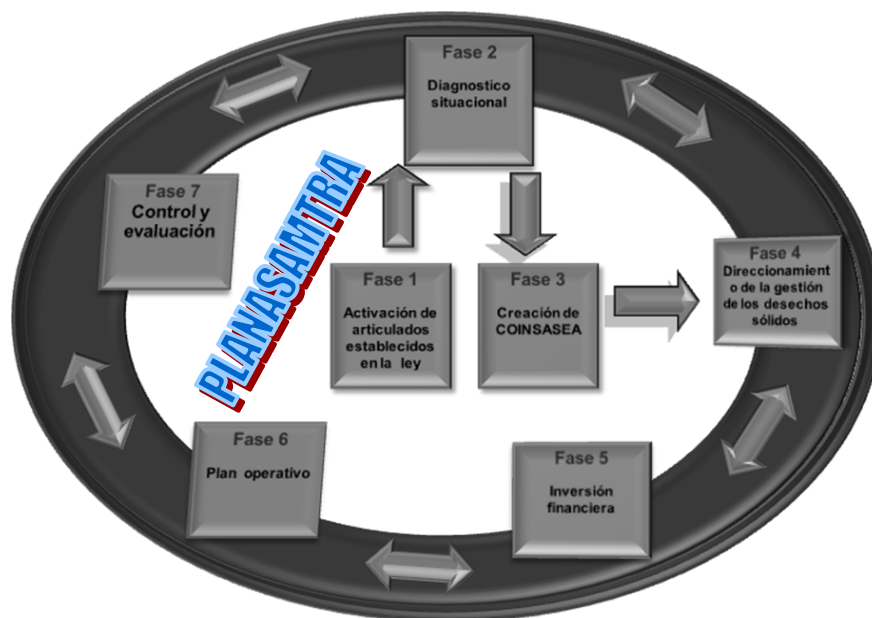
Fase 2

Diagnostico situacional

Fase 7

Control y evaluación

PLANASAMTRA

Fase 1

Activación de articulados establecidos en la ley

Fase 3

Creación de COINSASEA

Fase 4

Direccionamient o de la gestión de los desechos sólidos

Fase 6

Plan operativo

Fase 5

Inversión financiera